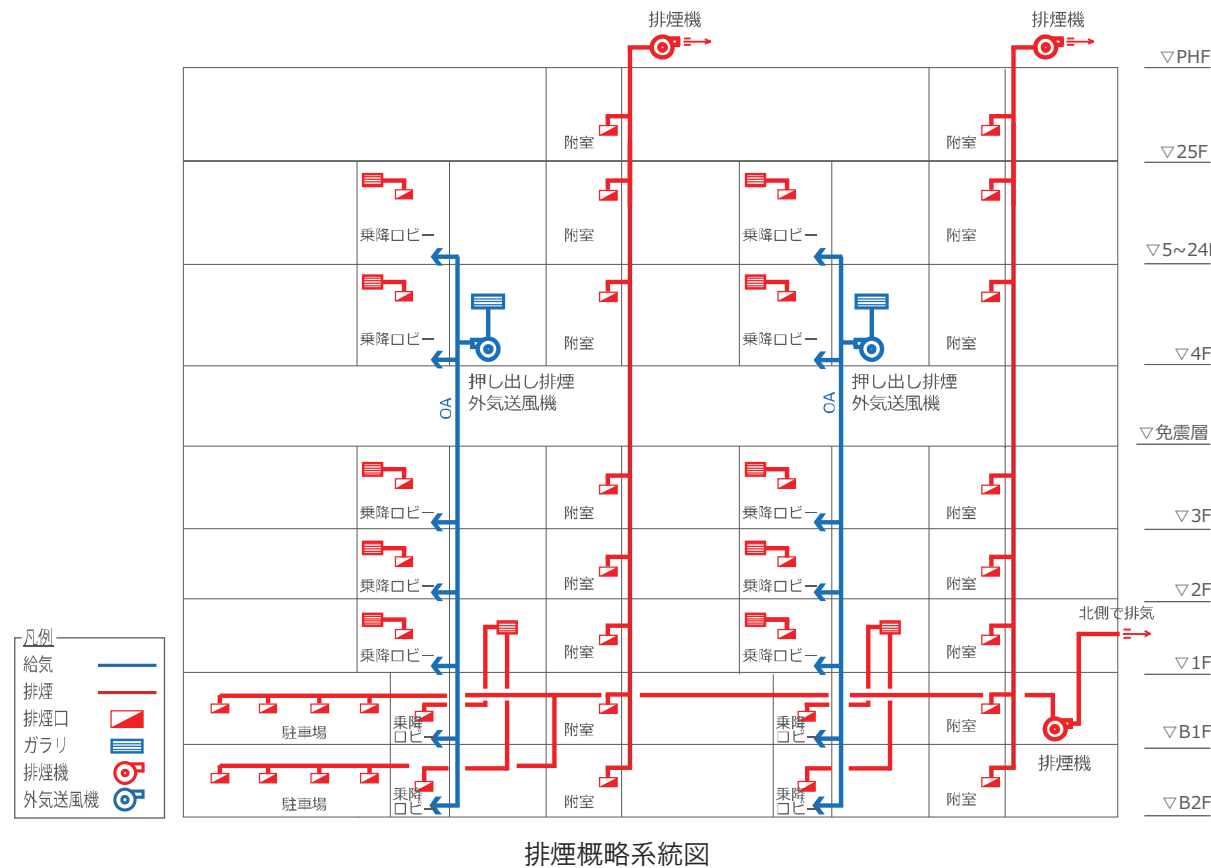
排煙機

排煙機

▽PHF

附室

附室

▽25F

乗降ロビー

附室

乗降ロビー

附室

▽5~24F

乗降ロビー

附室

乗降ロビー

附室

▽4F

押し出し排煙
外気送風機

押し出し排煙
外気送風機

OA

OA

▽免震層

乗降ロビー

附室

乗降ロビー

附室

▽3F

乗降ロビー

附室

乗降ロビー

附室

▽2F

乗降ロビー

附室

乗降ロビー

附室

北側で排気

▽1F

駐車場

乗降ロビー

附室

乗降ロビー

附室

排煙機

▽B1F

駐車場

乗降ロビー

附室

乗降ロビー

附室

▽B2F

凡例
給気
排煙
排煙口
ガラリ
排煙機
外気送風機

排煙概略系統図